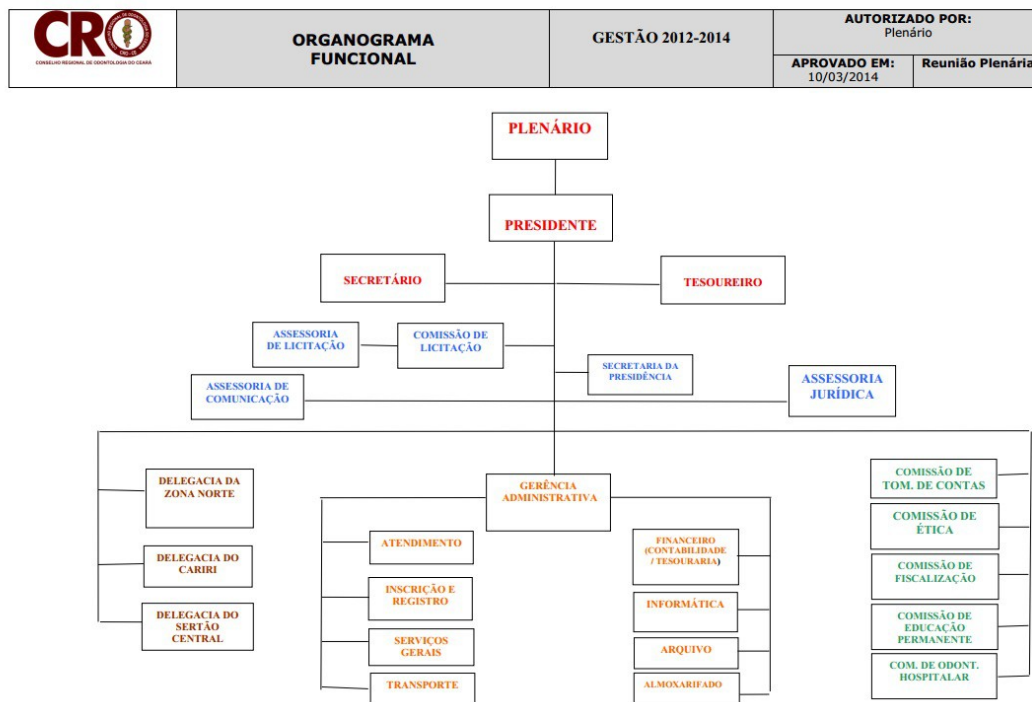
CRO
CONSELHO REGIONAL DE ODONTOLOGIA DO CEARÁ

| | ORGANOGRAMA FUNCIONAL | GESTÃO 2012-2014 | AUTORIZADO POR: Plenário | |
|---|---|---|---|---|
| | | | APROVADO EM: 10/03/2014 | Reunião Plenária |

PLENÁRIO

PRESIDENTE

SECRETÁRIO

TESOUREIRO

ASSESSORIA DE LICITAÇÃO

COMISSÃO DE LICITAÇÃO

SECRETARIA DA PRESIDÊNCIA

ASSESSORIA DE COMUNICAÇÃO

ASSESSORIA JURÍDICA

DELEGACIA DA ZONA NORTE

DELEGACIA DO CARIRI

DELEGACIA DO SERTÃO CENTRAL

GERÊNCIA ADMINISTRATIVA

ATENDIMENTO

INSCRIÇÃO E REGISTRO

SERVIÇOS GERAIS

TRANSPORTE

FINANCEIRO (CONTABILIDADE / TESOURARIA)

INFORMÁTICA

ARQUIVO

ALMOXARIFADO

COMISSÃO DE TOM. DE CONTAS

COMISSÃO DE ÉTICA

COMISSÃO DE FISCALIZAÇÃO

COMISSÃO DE EDUCAÇÃO PERMANENTE

COM. DE ODONT. HOSPITALAR